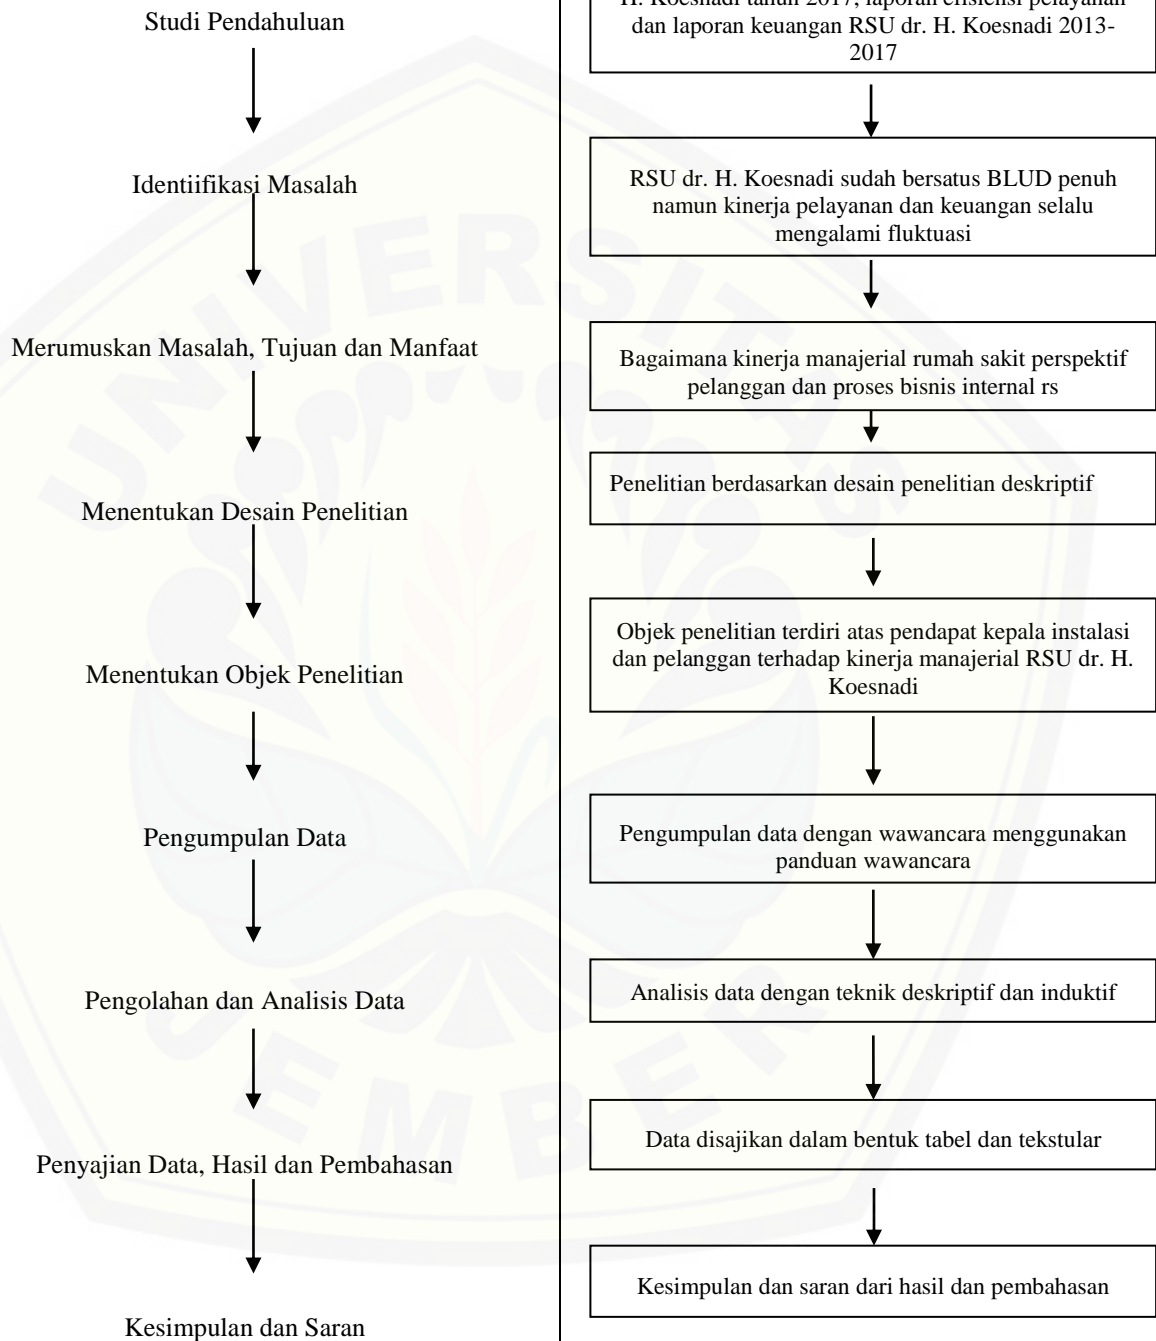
Studi Pendahuluan

Identiifikasi Masalah

Merumuskan Masalah, Tujuan dan Manfaat

Menentukan Desain Penelitian

Menentukan Objek Penelitian

Pengumpulan Data

Pengolahan dan Analisis Data

Penyajian Data, Hasil dan Pembahasan

Kesimpulan dan Saran

H. Koesnadi tahun 2017, laporan efisiensi pelayanan dan laporan keuangan RSU dr. H. Koesnadi 2013-2017

RSU dr. H. Koesnadi sudah bersatus BLUD penuh namun kinerja pelayanan dan keuangan selalu mengalami fluktuasi

Bagaimana kinerja manajerial rumah sakit perspektif pelanggan dan proses bisnis internal rs

Penelitian berdasarkan desain penelitian deskriptif

Objek penelitian terdiri atas pendapat kepala instalasi dan pelanggan terhadap kinerja manajerial RSU dr. H. Koesnadi

Pengumpulan data dengan wawancara menggunakan panduan wawancara

Analisis data dengan teknik deskriptif dan induktif

Data disajikan dalam bentuk tabel dan tekstular

Kesimpulan dan saran dari hasil dan pembahasan